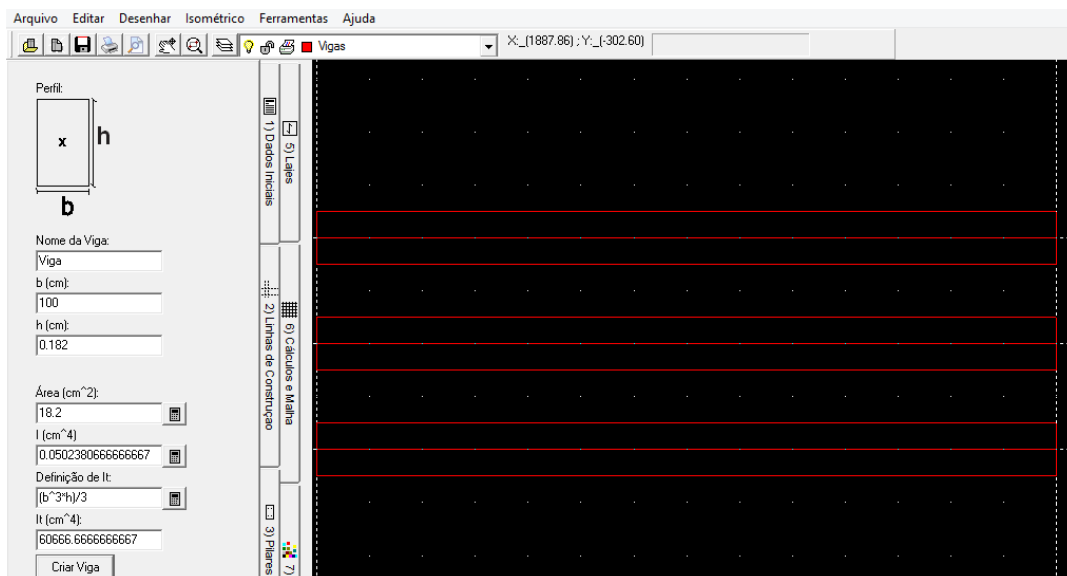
Arquivo Editar Desenhar Isométrico Ferramentas Ajuda

Vigas

X:_(1887.86) ; Y:_(-302.60)

Perfil:

x

h

b

Nome da Viga:
Viga
b (cm):
100
h (cm):
0.182

Área (cm^2):
18.2
I (cm^4)
0.0502380666666667
Definição de It:
(b^3*h)/3
It (cm^4):
60666.6666666667
Criar Viga

1) Dados Iniciais
5) Lajes
2) Linhas de Construção
6) Cálculos e Malha
3) Pilares
7)